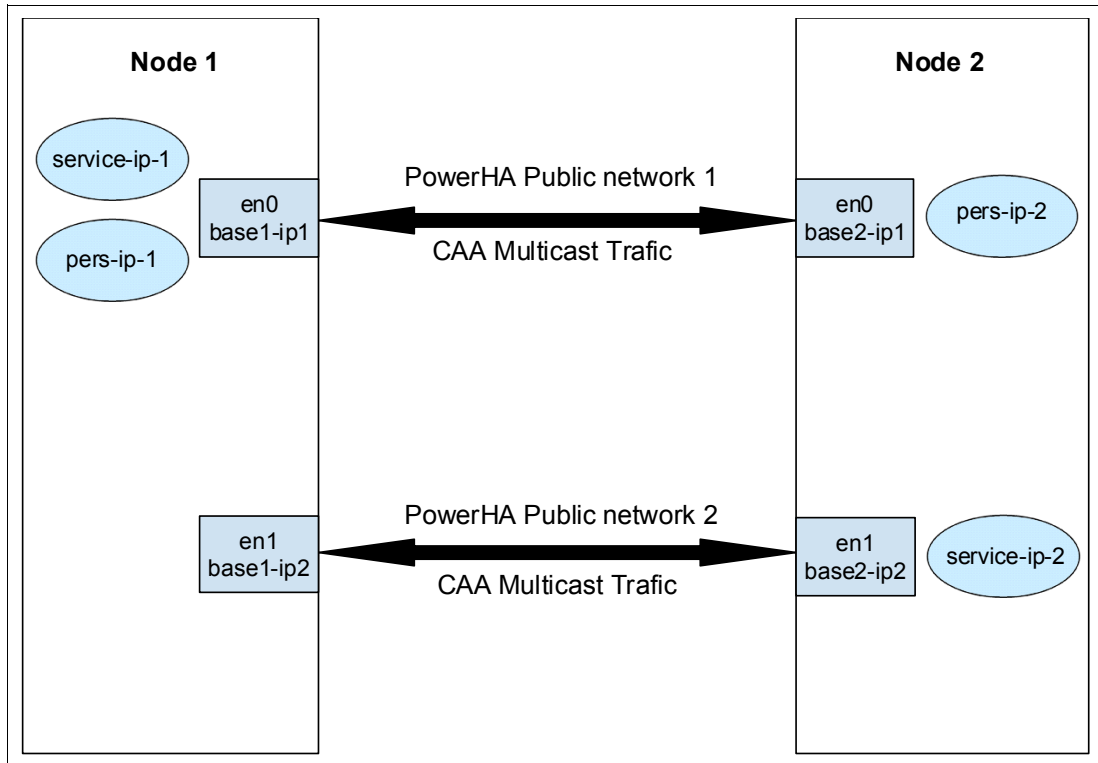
Node 1

service-ip-1

pers-ip-1

en0
base1-ip1

en1
base1-ip2

PowerHA Public network 1

CAA Multicast Trafic

PowerHA Public network 2

CAA Multicast Trafic

Node 2

en0
base2-ip1

pers-ip-2

en1
base2-ip2

service-ip-2